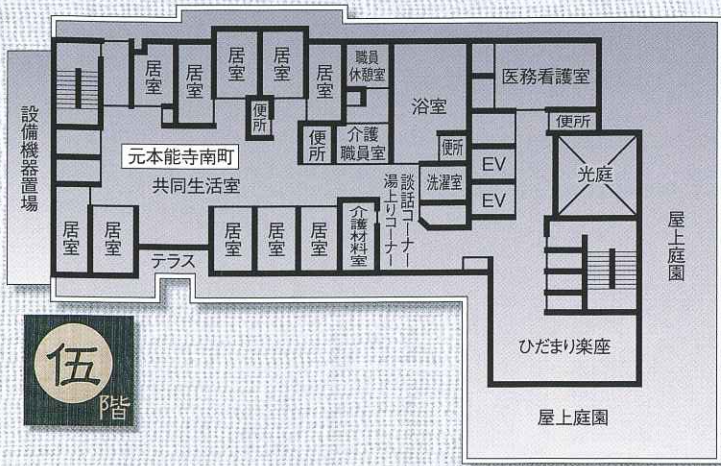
設備機器置場

居室
居室
居室
居室
居室
職員休憩室
医務看護室
便所
浴室
便所
介護職員室
便所
便所
元本能寺南町
共同生活室
EV
洗濯室
光庭
EV
談話コーナー
湯上りコーナー
居室
居室
居室
居室
居室
介護材料室
屋上庭園
テラス
ひだまり楽座
伍
階
屋上庭園